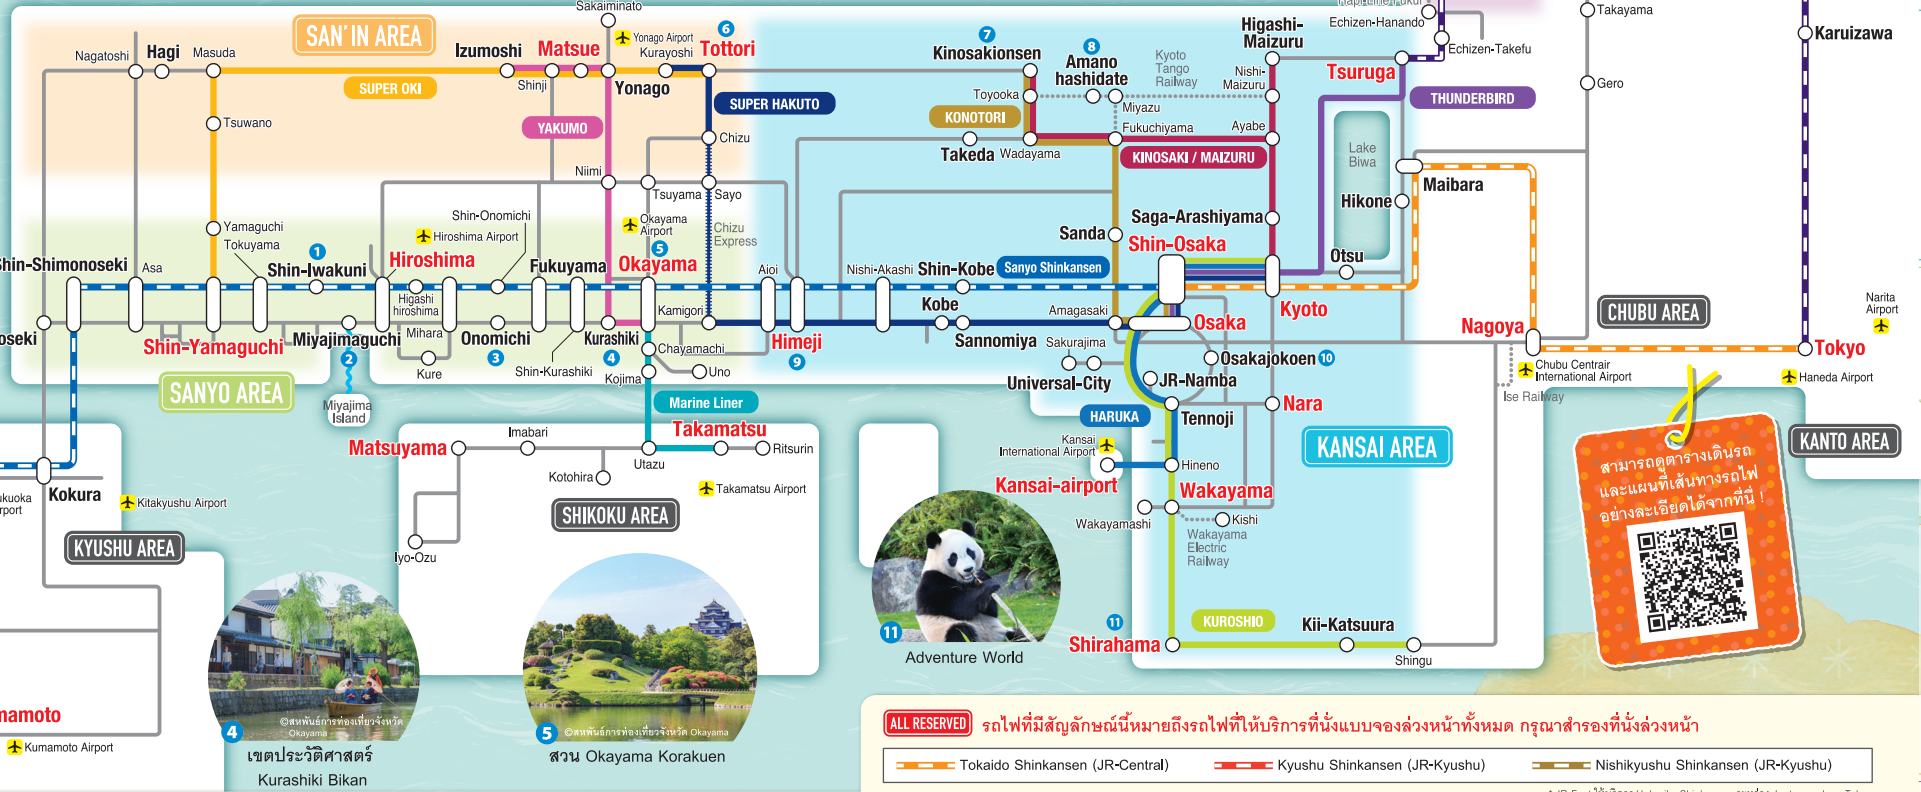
SAN'IN AREA
Sakaiminato
Nagatoshi
Hagi
Masuda
Izumoshi
Matsue
Yonago Airport
Kurayoshi
Tottori
6
SUPER OKI
Shinji
Yonago
SUPER HAKUTO
Tsuwano
YAKUMO
Chizu
Niimi
Tsuyama
Sayo
Yamaguchi
Tokuyama
Shin-Onomichi
Hiroshima Airport
Okayama Airport
Chizu Express
1
5
Shin-Shimonoseki
Asa
Shin-Iwakuni
Hiroshima
Fukuyama
Okayama
Aioi
Higashi hiroshima
Mihara
Onomichi
Kurashiki
Kamigori
Shimonoseki
Shin-Yamaguchi
Miyajimaguchi
Kure
3
4
Chayamachi
Himeji
2
Shin-Kurashiki
Kojima
Uno
9
SANYO AREA
Miyajima Island
Marine Liner
Takamatsu
Imabari
Matsuyama
Ritsurin
Utazu
Kotohira
Takamatsu Airport
SHIKOKU AREA
Iyo-Ozu
Kokura
Kitakyushu Airport
Fukuoka Airport
KYUSHU AREA
Kumamoto
Kumamoto Airport
4
©สหพันธ์การท่องเที่ยวจังหวัด Okayama
เขตประวัติศาสตร์
Kurashiki Bikan
5
©สหพันธ์การท่องเที่ยวจังหวัด Okayama
สวน Okayama Korakuen
7
Kinosakionsen
8
Amano hashidate
Kyoto Tango Railway
Toyooka
KONOTORI
Takeda
Wadayama
Miyazu
Fukuchiyama
Nishi-Maizuru
Ayabe
Higashi-Maizuru
Echizen-Hanando
Echizen-Takefu
Tsuruga
THUNDERBIRD
KINOSAKI / MAIZURU
Lake Biwa
Hikone
Maibara
Saga-Arashiyama
Sanda
Shin-Osaka
Nishi-Akashi
Shin-Kobe
Sanyo Shinkansen
Otsu
Kobe
Amagasaki
Sannomiya
Osaka
Kyoto
Sakurajima
Osakajokoen
10
Universal-City
JR-Namba
Tennoji
Nara
HARUKA
Kansai International Airport
Hineno
KANSAI AREA
Kansai-airport
Wakayama
Wakayamashi
Kishi
Wakayama Electric Railway
KUROSHIO
Kii-Katsuura
11
Shirahama
Shingu
11
Adventure World
Takayama
Gero
Karuizawa
CHUBU AREA
Nagoya
Narita Airport
Tokyo
Chubu Centrair International Airport
Ise Railway
Haneda Airport
KANTO AREA
สามารถดูตารางเดินรถและแผนที่เส้นทางรถไฟอย่างละเอียดได้จากที่นี่ !
ALL RESERVED
รถไฟที่มีสัญลักษณ์นี้หมายถึงรถไฟที่ให้บริการที่นั่งแบบจองล่วงหน้าทั้งหมด กรุณาสำรองที่นั่งล่วงหน้า
Tokaido Shinkansen (JR-Central)
Kyushu Shinkansen (JR-Kyushu)
Nishikyushu Shinkansen (JR-Kyushu)